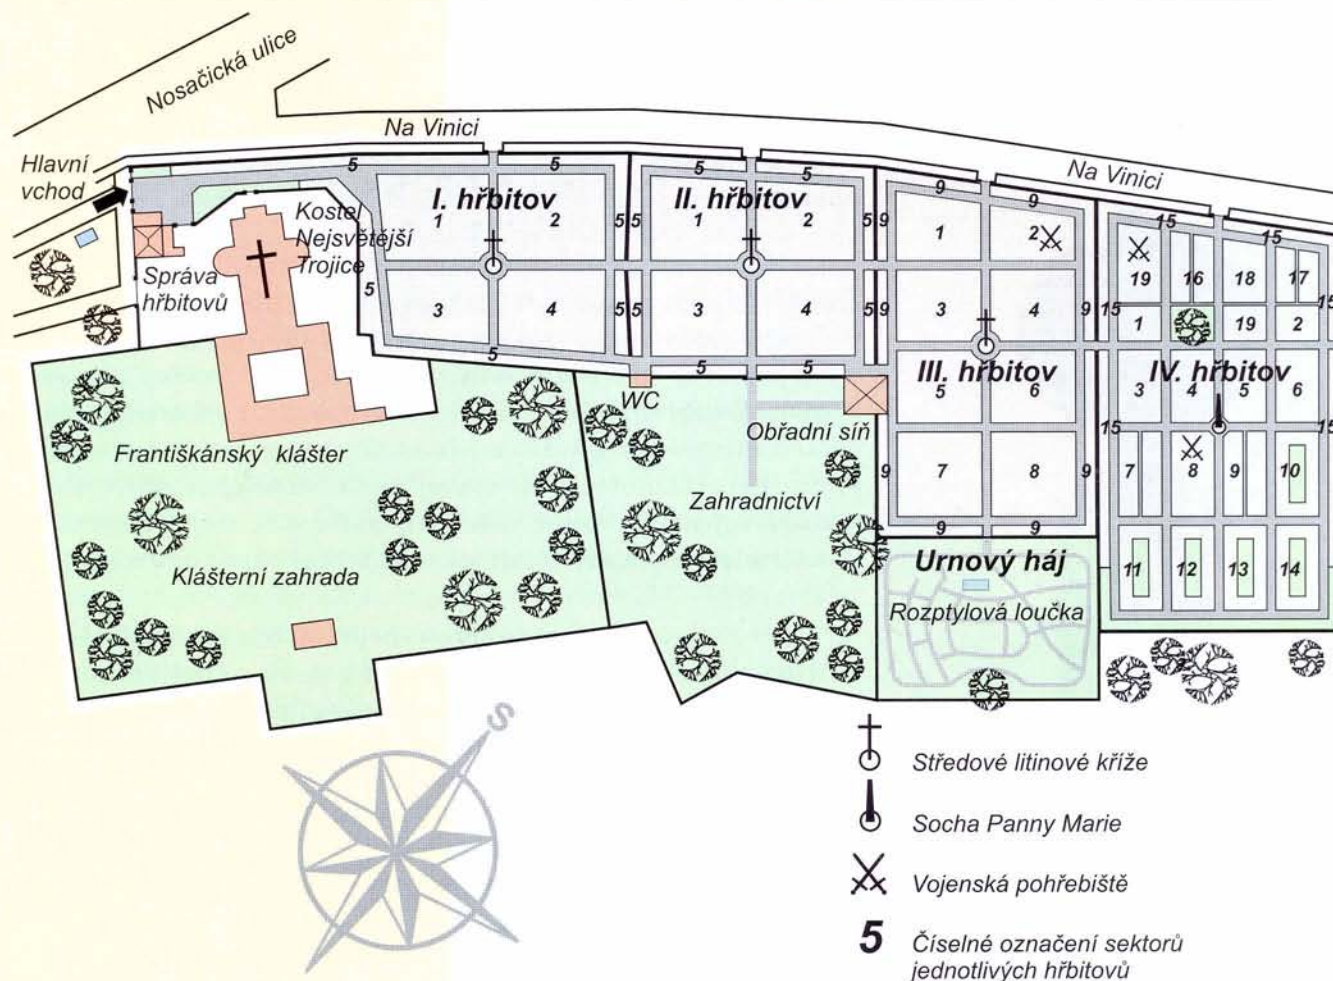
Nosačická ulice

Na Vinici

Hlavní vchod

Kostel Nejsvětější Trojice

Správa hřbitovů

5 5 5 5

I. hřbitov
1 2
3 4

5 5

II. hřbitov
1 2
3 4

5 9

5 5 5 5

Na Vinici

9 9
1 2
3 4
9 15

III. hřbitov
5 6
7 8
9 9
9 9

15 15
19 16 18 17
1 19 2
15

IV. hřbitov
3 4 5 6
15 15
7 8 9 10
11 12 13 14

WC

Obřadní síň

Františkánský klášter

Zahradnictví

Klášterní zahrada

Urnový háj

Rozptylová loučka

S

Středové litinové kříže

Socha Panny Marie

Vojenská pohřebiště

5 Číselné označení sektorů jednotlivých hřbitovů